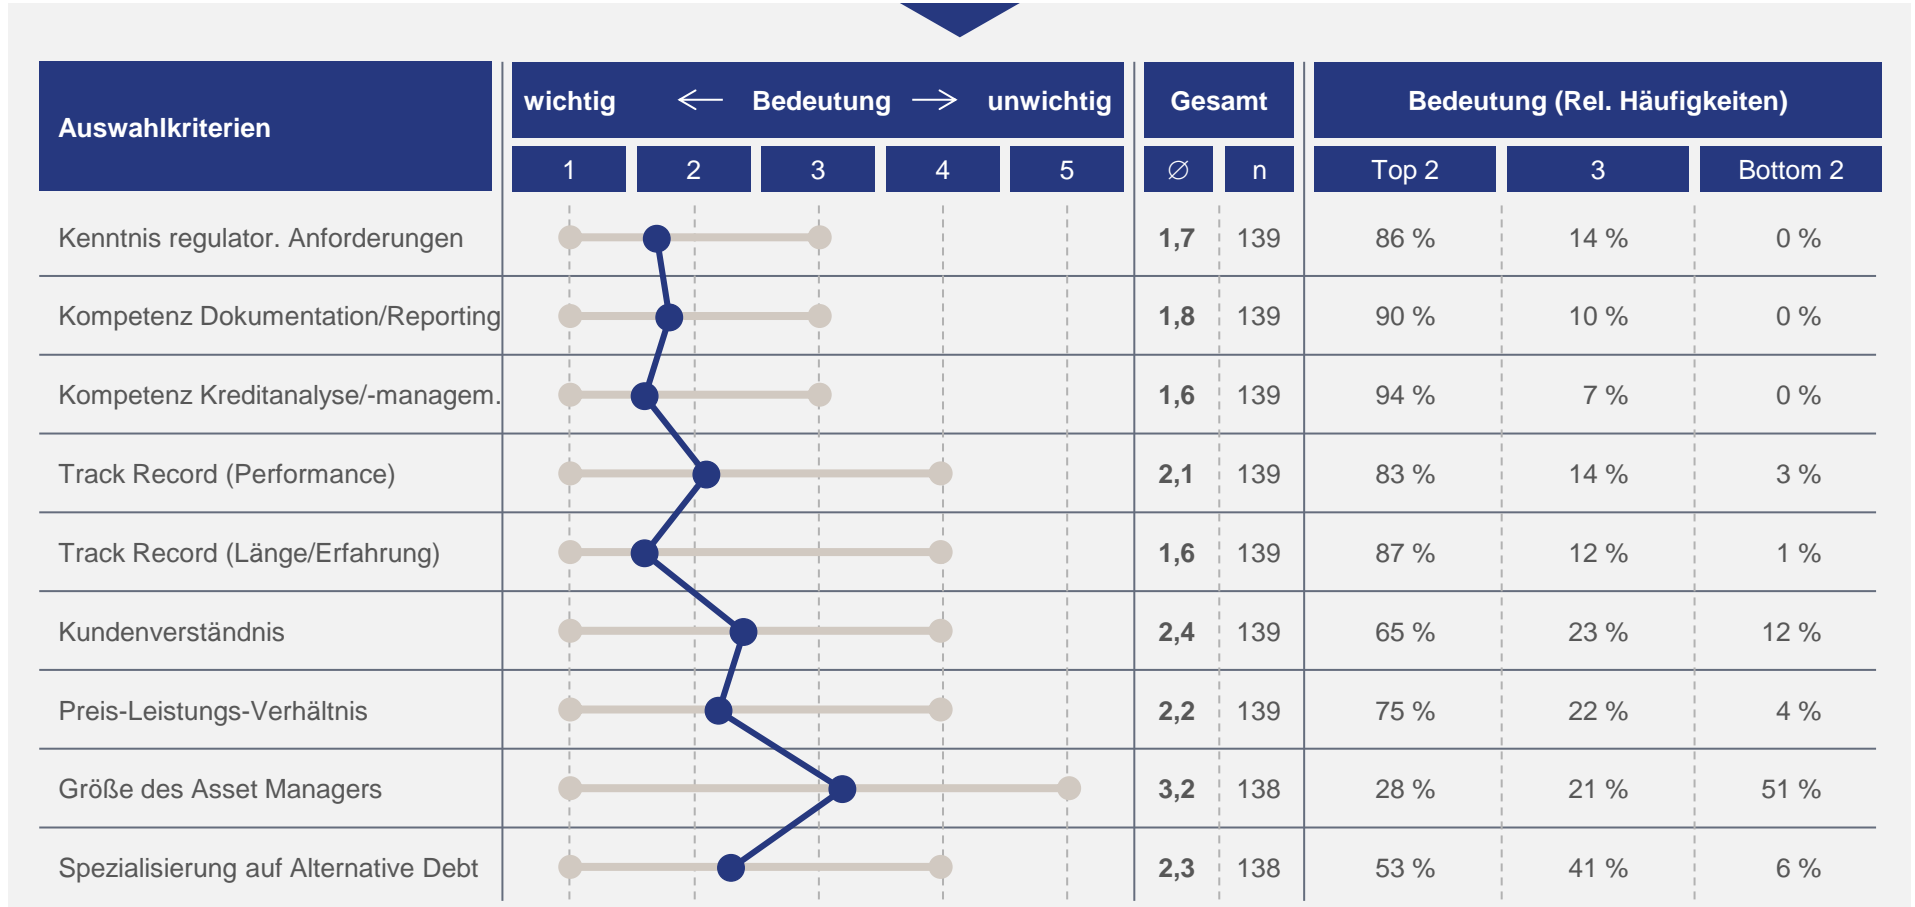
| Auswahlkriterien | wichtig ← Bedeutung → unwichtig | Gesamt ∅ | n | Top 2 | 3 | Bottom 2 |
|---|---|---|---|---|---|---|
| | 1 2 3 4 5 | ∅ | n | Top 2 | 3 | Bottom 2 |
| Kenntnis regulator. Anforderungen | | 1,7 | 139 | 86 % | 14 % | 0 % |
| Kompetenz Dokumentation/Reporting | | 1,8 | 139 | 90 % | 10 % | 0 % |
| Kompetenz Kreditanalyse/-managem. | | 1,6 | 139 | 94 % | 7 % | 0 % |
| Track Record (Performance) | | 2,1 | 139 | 83 % | 14 % | 3 % |
| Track Record (Länge/Erfahrung) | | 1,6 | 139 | 87 % | 12 % | 1 % |
| Kundenverständnis | | 2,4 | 139 | 65 % | 23 % | 12 % |
| Preis-Leistungs-Verhältnis | | 2,2 | 139 | 75 % | 22 % | 4 % |
| Größe des Asset Managers | | 3,2 | 138 | 28 % | 21 % | 51 % |
| Spezialisierung auf Alternative Debt | | 2,3 | 138 | 53 % | 41 % | 6 % |

Bedeutung (Rel. Häufigkeiten)